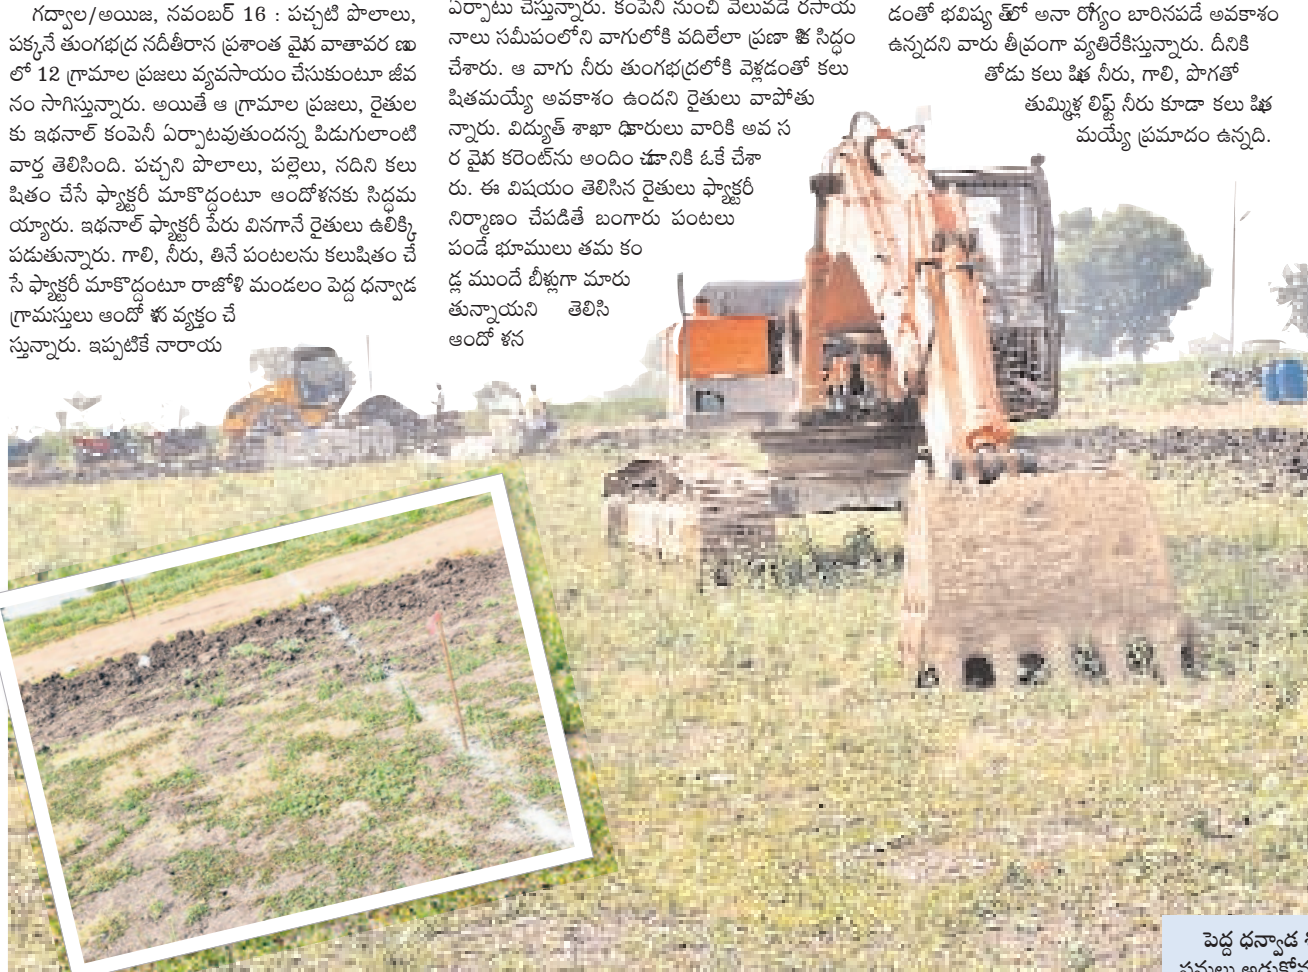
గద్వాల/అయిజ, నవంబర్ 16 : పచ్చటి పొలాలు, పక్కనే తుంగభద్ర నదీతీరాన ప్రశాంత మైన వాతావర ణం లో 12 గ్రామాల ప్రజలు వ్యవసాయం చేసుకుంటూ జీవ నం సాగిస్తున్నారు. అయితే ఆ గ్రామాల ప్రజలు, రైతుల కు ఇథనాల్ కంపెనీ ఏర్పాటవుతుందన్న పిడుగులాంటి వార్త తెలిసింది. పచ్చని పొలాలు, పల్లెలు, నదిని కలు షితం చేసే ఫ్యాక్టరీ మాకొద్దంటూ ఆందోళనకు సిద్ధమ య్యారు. ఇథనాల్ ఫ్యాక్టరీ పేరు వినగానే రైతులు ఉలిక్కి పడుతున్నారు. గాలి, నీరు, తినే పంటలను కలుషితం చే సే ఫ్యాక్టరీ మాకొద్దంటూ రాజోళి మండలం పెద్ద ధన్వాడ గ్రామస్తులు ఆందో ళన వ్యక్తం చే స్తున్నారు. ఇప్పటికే నారాయ

ఏర్పాటు చేస్తున్నారు. కంపెనీ నుంచి వెలువడే రసాయ నాలు సమీపంలోని వాగులోకి వదిలేలా ప్రణా ళిక సిద్ధం చేశారు. ఆ వాగు నీరు తుంగభద్రలోకి వెళ్లడంతో కలు షితమయ్యే అవకాశం ఉందని రైతులు వాపోతు న్నారు. విద్యుత్ శాఖా ధికారులు వారికి అవ స ర మైన కరెంట్‌ను అందిం చడా నికి ఓకే చేశా రు. ఈ విషయం తెలిసిన రైతులు ఫ్యాక్టరీ నిర్మాణం చేపడితే బంగారు పంటలు పండే భూములు తమ కం డ్ల ముందే బీళ్లుగా మారు తున్నాయని తెలిసి ఆందో ళన

డంతో భవిష్య త్‌లో అనా రోగ్యం బారినపడే అవకాశం ఉన్నదని వారు తీవ్రంగా వ్యతిరేకిస్తున్నారు. దీనికి తోడు కలు షిత నీరు, గాలి, పొగతో తుమ్మిళ్ల లిఫ్ట్ నీరు కూడా కలు షిత మయ్యే ప్రమాదం ఉన్నది.

పెద్ద ధన్వాడ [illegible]
పనులు అడ్డుకో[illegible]